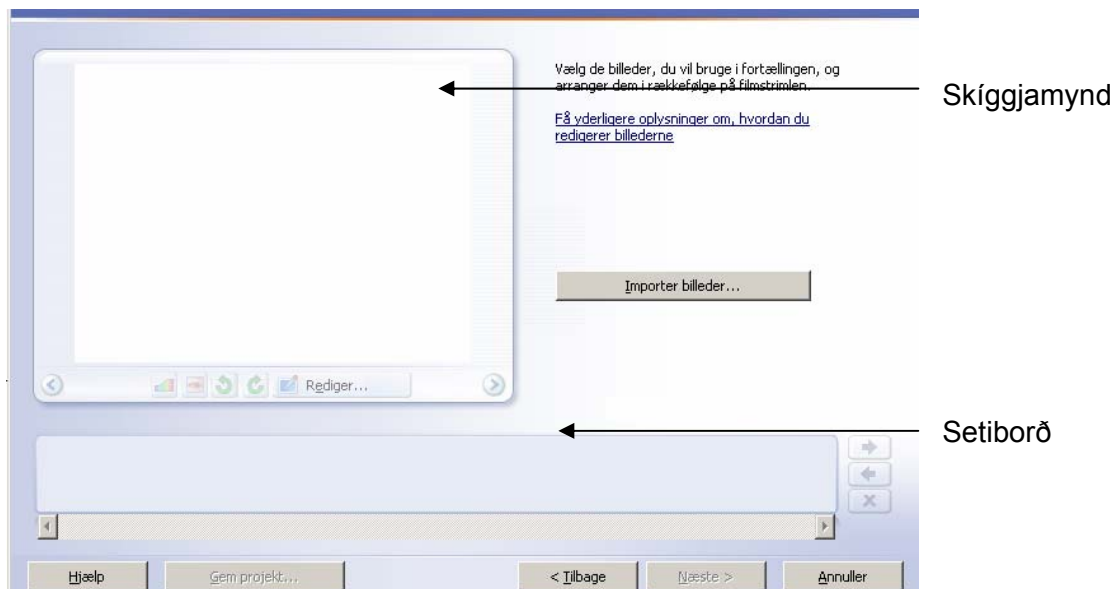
Vælg de billeder, du vil bruge i fortællingen, og arranger dem i rækkefølge på filmstrimlen.

Få yderligere oplysninger om, hvordan du redigerer billederne

Skíggjamynd

Importer billeder...

Rediger...

Setiborð

Hjælp

Gem projekt...

< Tilbage

Næste >

Annuller